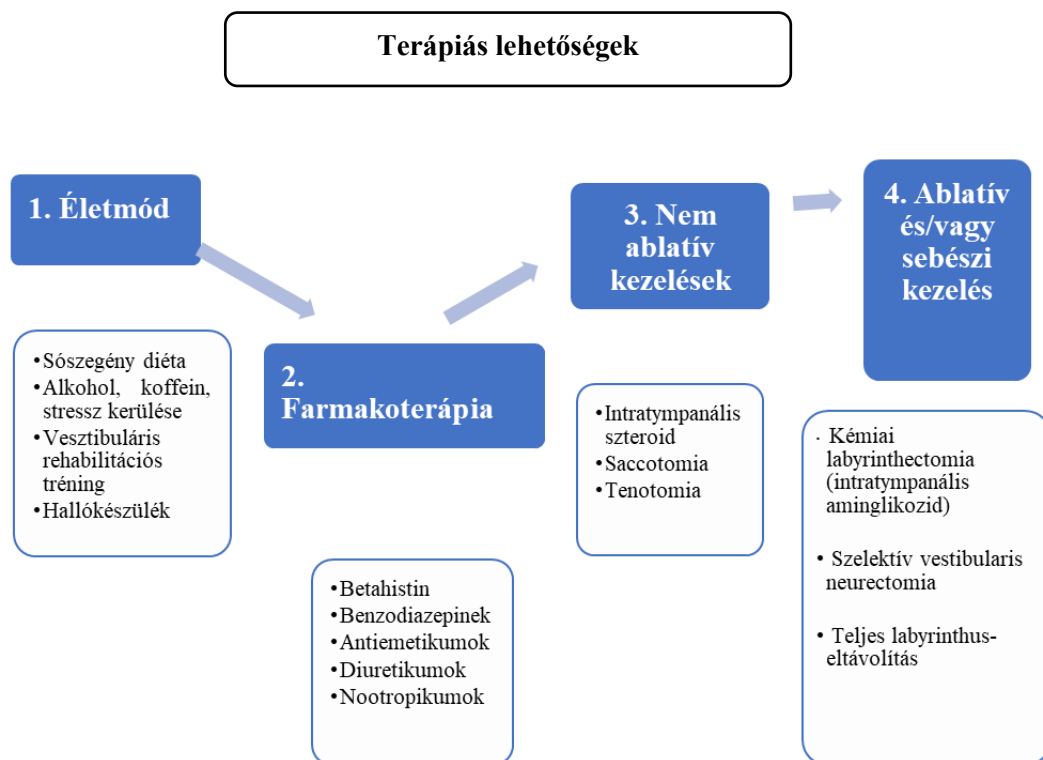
Terápiás lehetőségek

1. Életmód

•Sószegény diéta
•Alkohol, koffein, stressz kerülése
•Vesztibuláris rehabilitációs tréning
•Hallókészülék

2. Farmakoterápia

•Betahistin
•Benzodiazepinek
•Antiemetikumok
•Diuretikumok
•Nootropikumok

3. Nem ablatív kezelések

•Intratympanális szteroid
•Saccotomia
•Tenotomia

4. Ablatív és/vagy sebészi kezelés

· Kémiai labyrinthectomia (intratympanális aminglikozid)

· Szelektív vestibularis neurectomia

· Teljes labyrinthus-eltávolítás